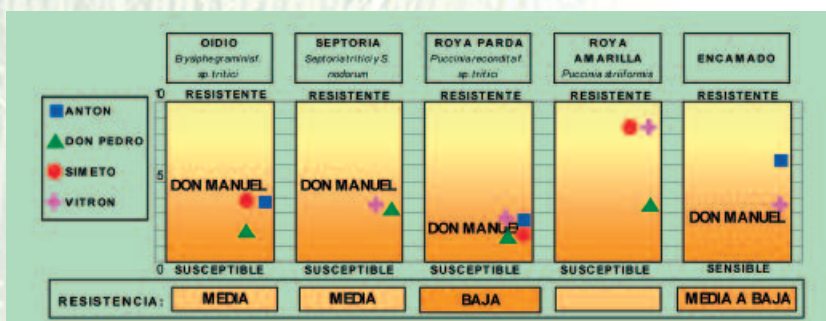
OIDIO
Erysiphegraminisf. sp. tritici

SEPTORIA
Septoriatritici y S. nodorum

ROYA PARDA
Puccinia recondita f. sp. tritici

ROYA AMARILLA
Puccinia striiformis

ENCAMADO

ANTON
DON PEDRO
SIMETO
VITRON

10
5
0

RESISTENTE
DON MANUEL
SUSCEPTIBLE

RESISTENTE
DON MANUEL
SUSCEPTIBLE

RESISTENTE
DON MANUEL
SUSCEPTIBLE

RESISTENTE
SUSCEPTIBLE

RESISTENTE
DON MANUEL
SENSIBLE

RESISTENCIA: MEDIA MEDIA BAJA MEDIA A BAJA